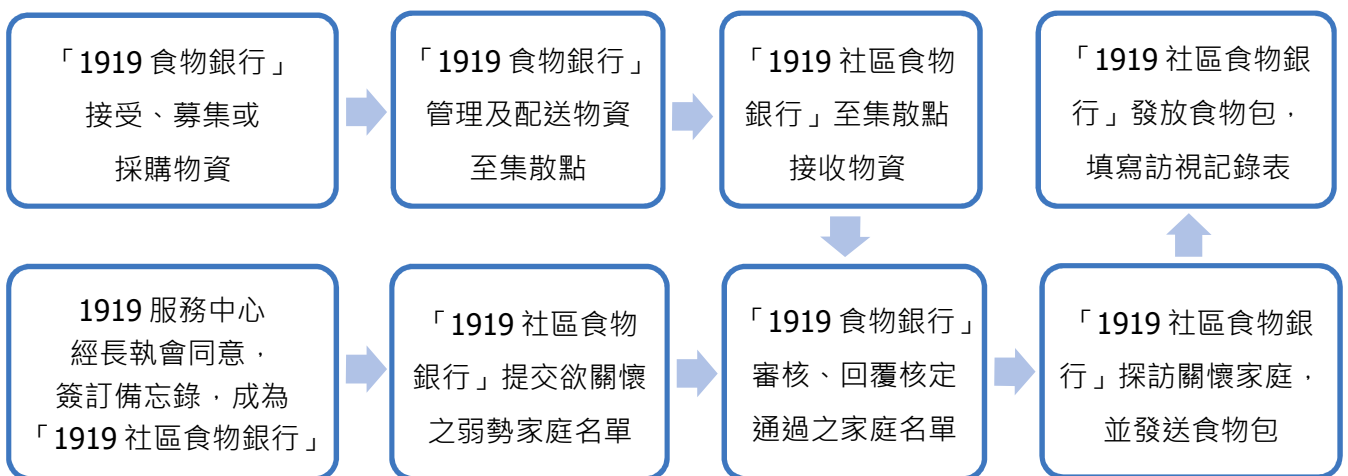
「1919 食物銀行」接受、募集或採購物資

「1919 食物銀行」管理及配送物資至集散點

「1919 社區食物銀行」至集散點接收物資

「1919 社區食物銀行」發放食物包，填寫訪視記錄表

1919 服務中心經長執會同意，簽訂備忘錄，成為「1919 社區食物銀行」

「1919 社區食物銀行」提交欲關懷之弱勢家庭名單

「1919 食物銀行」審核、回覆核定通過之家庭名單

「1919 社區食物銀行」探訪關懷家庭，並發送食物包